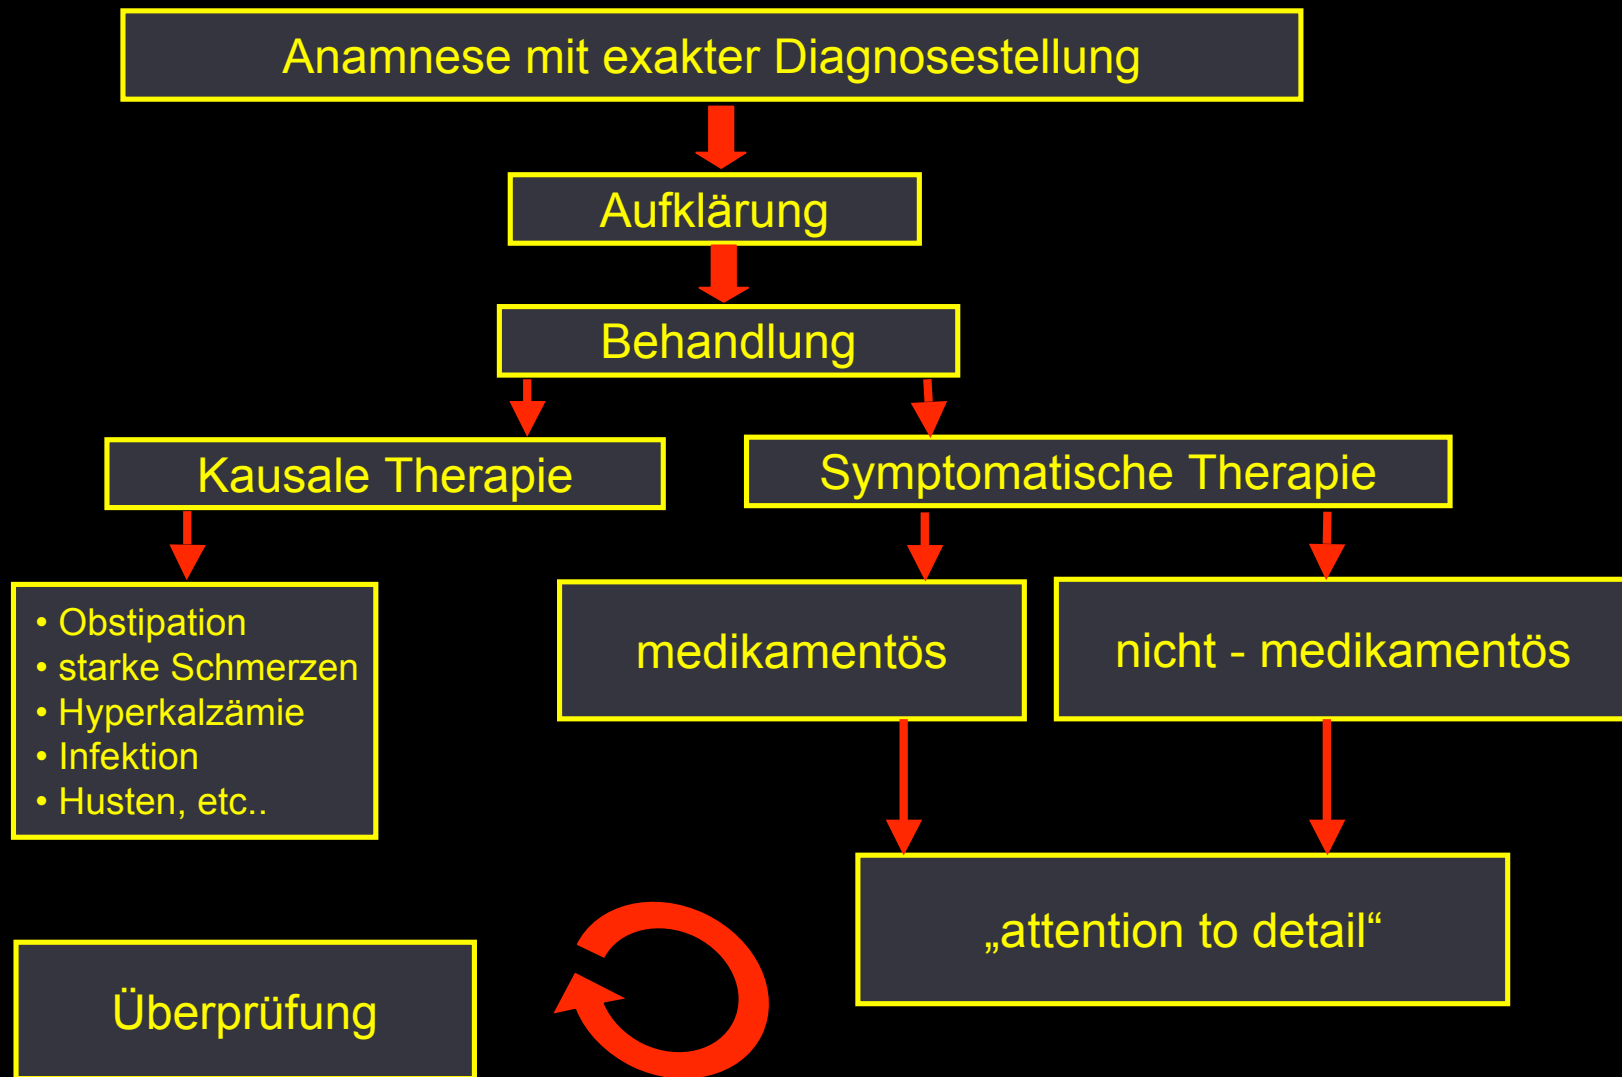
Anamnese mit exakter Diagnosestellung

Aufklärung

Behandlung

Kausale Therapie

Symptomatische Therapie

• Obstipation
• starke Schmerzen
• Hyperkalzämie
• Infektion
• Husten, etc..

medikamentös

nicht - medikamentös

„attention to detail“

Überprüfung